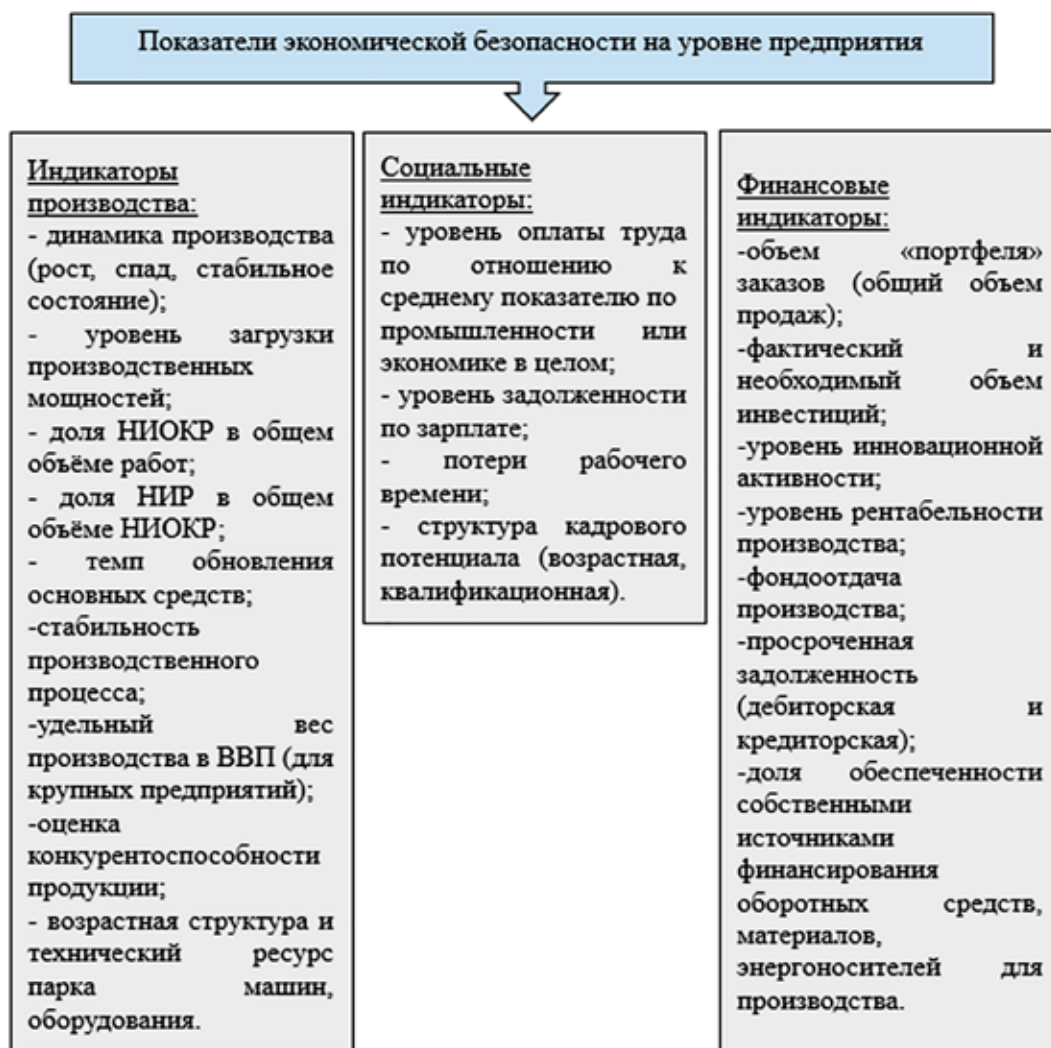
Показатели экономической безопасности на уровне предприятия

Индикаторы производства:
- динамика производства (рост, спад, стабильное состояние);
- уровень загрузки производственных мощностей;
- доля НИОКР в общем объёме работ;
- доля НИР в общем объёме НИОКР;
- темп обновления основных средств;
-стабильность производственного процесса;
-удельный вес производства в ВВП (для крупных предприятий);
-оценка конкурентоспособности продукции;
- возрастная структура и технический ресурс парка машин, оборудования.

Социальные индикаторы:
- уровень оплаты труда по отношению к среднему показателю по промышленности или экономике в целом;
- уровень задолженности по зарплате;
- потери рабочего времени;
- структура кадрового потенциала (возрастная, квалификационная).

Финансовые индикаторы:
-объем «портфеля» заказов (общий объем продаж);
-фактический и необходимый объем инвестиций;
-уровень инновационной активности;
-уровень рентабельности производства;
-фондоотдача производства;
-просроченная задолженность (дебиторская и кредиторская);
-доля обеспеченности собственными источниками финансирования оборотных средств, материалов, энергоносителей для производства.